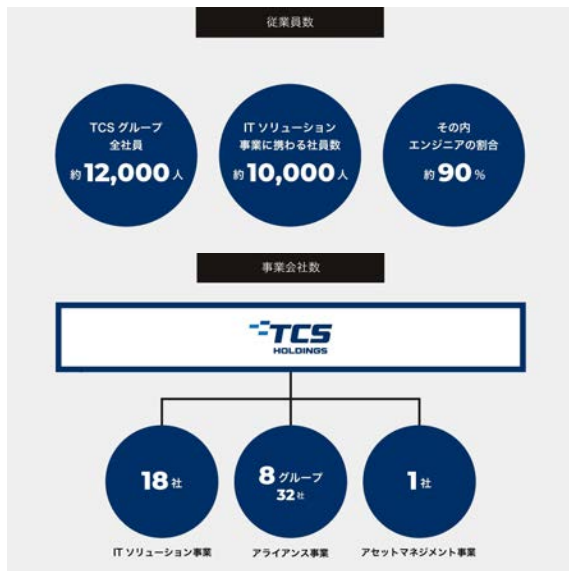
従業員数

TCS グループ
全社員
約12,000人

IT ソリューション
事業に携わる社員数
約10,000人

その内
エンジニアの割合
約90%

事業会社数

TCS
HOLDINGS

18社
IT ソリューション事業

8グループ
32社
アライアンス事業

1社
アセットマネジメント事業